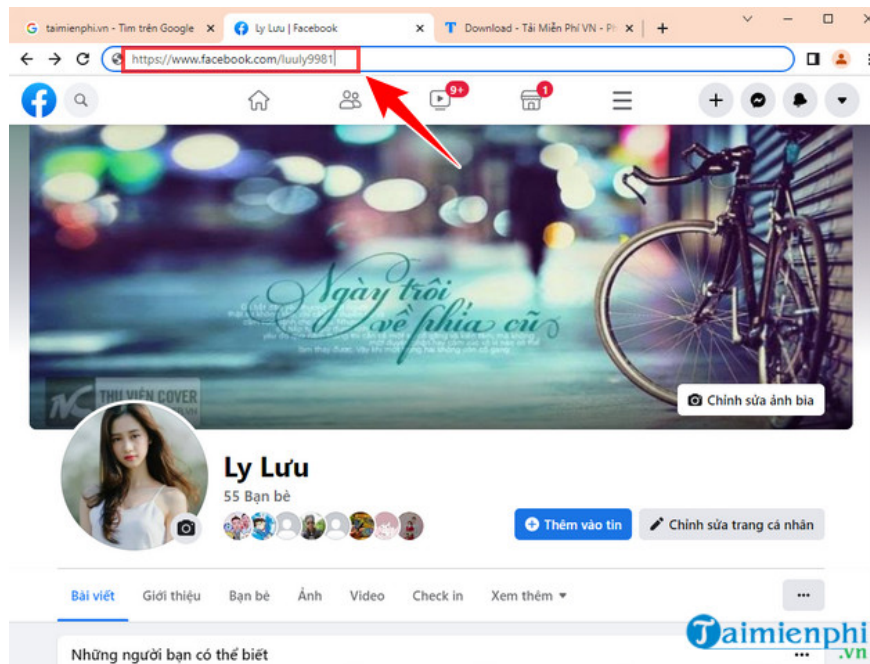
taimienphi.vn - Tìm trên Google ×
Ly Luu | Facebook ×
Download - Tải Miễn Phí VN - Ph ×
+

https://www.facebook.com/luuly9981

9+
1

Ngày trôi về phía cũ

THƯ VIỆN COVER

Chỉnh sửa ảnh bìa

Ly Lưu
55 Bạn bè

Thêm vào tin
Chỉnh sửa trang cá nhân

Bài viết
Giới thiệu
Bạn bè
Ảnh
Video
Check in
Xem thêm
···

Những người bạn có thể biết
···

Taimienphi.vn